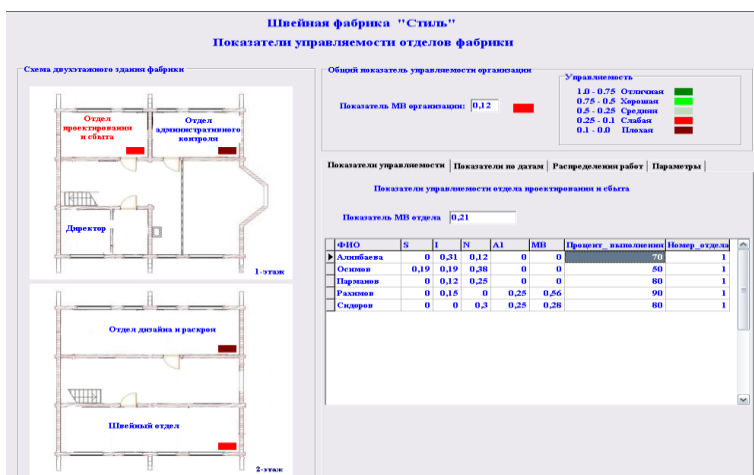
Швейная фабрика "Стиль"
Показатели управляемости отделов фабрики

Схема двухэтажного здания фабрики

Отдел проектирования и сбыта
Отдел административного контроля
Директор
1-этаж

Отдел дизайна и раскроя
Швейный отдел
2-этаж

Общий показатель управляемости организации
Показатель МВ организации: 0,12

Управляемость
1.0 - 0.75 Отличная
0.75 - 0.5 Хорошая
0.5 - 0.25 Средняя
0.25 - 0.1 Слабая
0.1 - 0.0 Плохая

Показатели управляемости | Показатели по датам | Распределения работ | Параметры

Показатели управляемости отдела проектирования и сбыта

Показатель МВ отдела 0,21

| ФИО | S | I | N | A1 | MB | Процент_выполнени | Номер_отдела |
|---|---|---|---|---|---|---|---|
| Алимбаева | 0 | 0,31 | 0,12 | 0 | 0 | 70 | 1 |
| Осимов | 0,19 | 0,19 | 0,38 | 0 | 0 | 50 | 1 |
| Парманов | 0 | 0,12 | 0,25 | 0 | 0 | 60 | 1 |
| Рахимов | 0 | 0,15 | 0 | 0,25 | 0,56 | 90 | 1 |
| Сидоров | 0 | 0 | 0,3 | 0,25 | 0,28 | 80 | 1 |